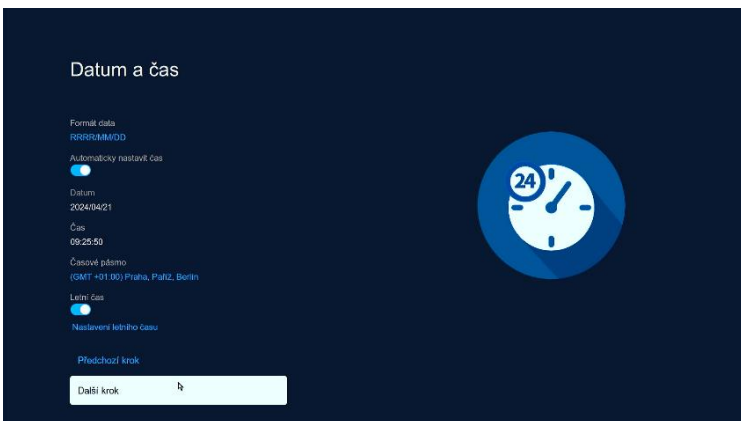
Datum a čas

Formát data
RRRR/MM/DD

Automatický nastavit čas

Datum
2024/04/21

Čas
09:25:50

Časové pásmo
(GMT +01:00) Praha, Paříž, Berlin

Letní čas

Nastavení letního času

Předchozí krok

Další krok

24